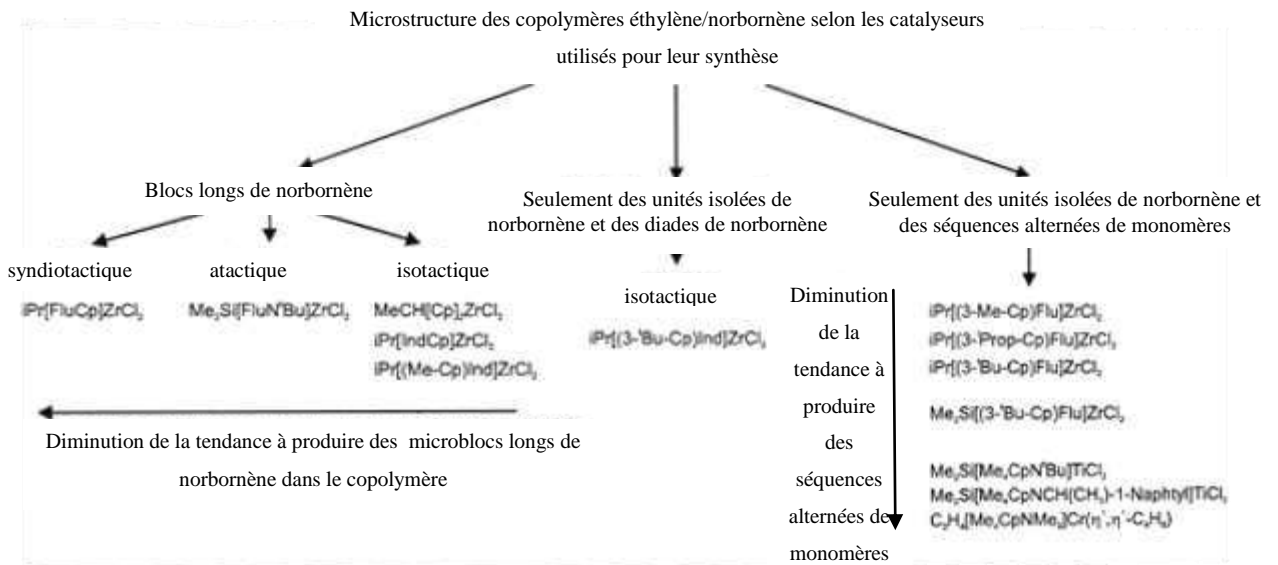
Microstructure des copolymères éthylène/norbornène selon les catalyseurs utilisés pour leur synthèse

Blocs longs de norbornène

Seulement des unités isolées de norbornène et des diades de norbornène

Seulement des unités isolées de norbornène et des séquences alternées de monomères

syndiotactique

atactique

isotactique

iPr[FluCp]ZrCl$_2$

Me$_2$Si[FluN$^t$Bu]ZrCl$_2$

MeCH[Cp]$_2$ZrCl$_2$
iPr[IndCp]ZrCl$_2$
iPr[(Me-Cp)Ind]ZrCl$_2$

isotactique

iPr[(3-$^t$Bu-Cp)Ind]ZrCl$_2$

Diminution de la tendance à produire des séquences alternées de monomères

iPr[(3-Me-Cp)Flu]ZrCl$_2$
iPr[(3-$^i$Prop-Cp)Flu]ZrCl$_2$
iPr[(3-$^t$Bu-Cp)Flu]ZrCl$_2$

Me$_2$Si[(3-$^t$Bu-Cp)Flu]ZrCl$_2$

Me$_2$Si[Me$_4$CpN$^t$Bu]TiCl$_2$
Me$_2$Si[Me$_4$CpNCH(CH$_3$)-1-Naphtyl]TiCl$_2$
C$_2$H$_4$[Me$_4$CpNMe$_2$]Cr($\eta^1$,$\eta^1$-C$_4$H$_8$)

Diminution de la tendance à produire des microblocs longs de norbornène dans le copolymère